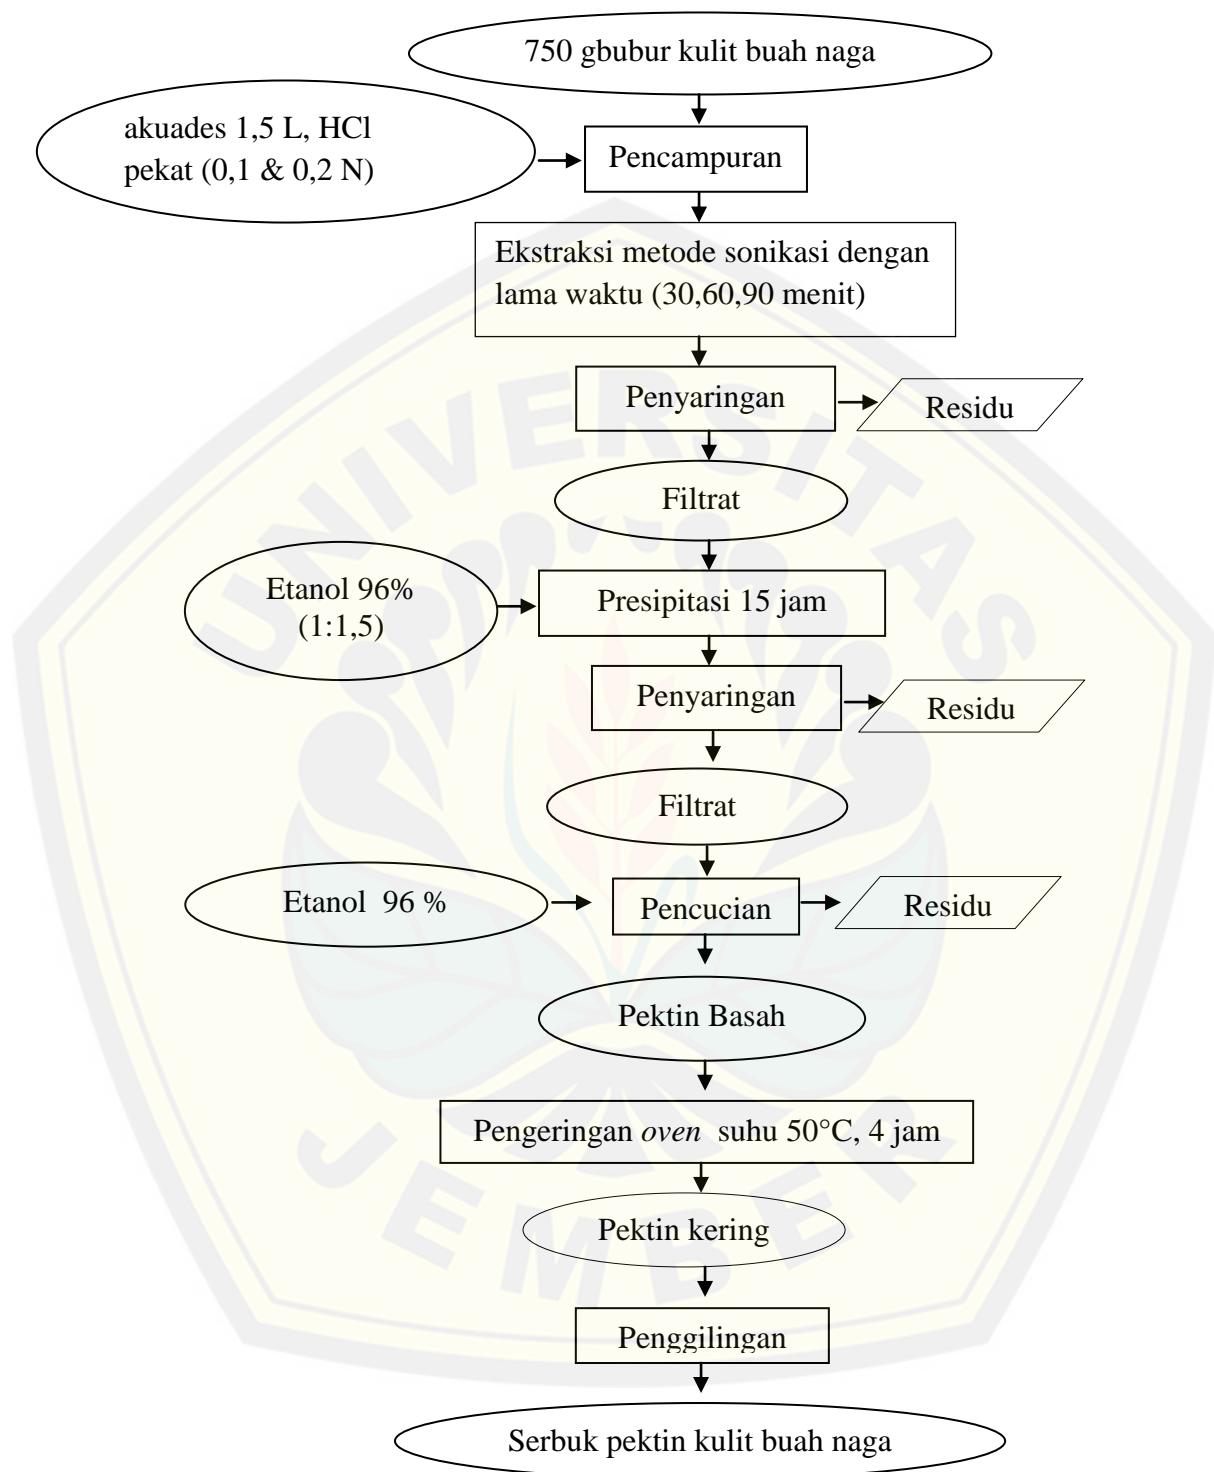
750 gbubur kulit buah naga

akuades 1,5 L, HCl pekat (0,1 & 0,2 N)

Pencampuran

Ekstraksi metode sonikasi dengan lama waktu (30,60,90 menit)

Penyaringan

Residu

Filtrat

Etanol 96% (1:1,5)

Presipitasi 15 jam

Penyaringan

Residu

Filtrat

Etanol 96 %

Pencucian

Residu

Pektin Basah

Pengeringan *oven* suhu 50°C, 4 jam

Pektin kering

Penggilingan

Serbuk pektin kulit buah naga

UNIVERSITAS JEMBER